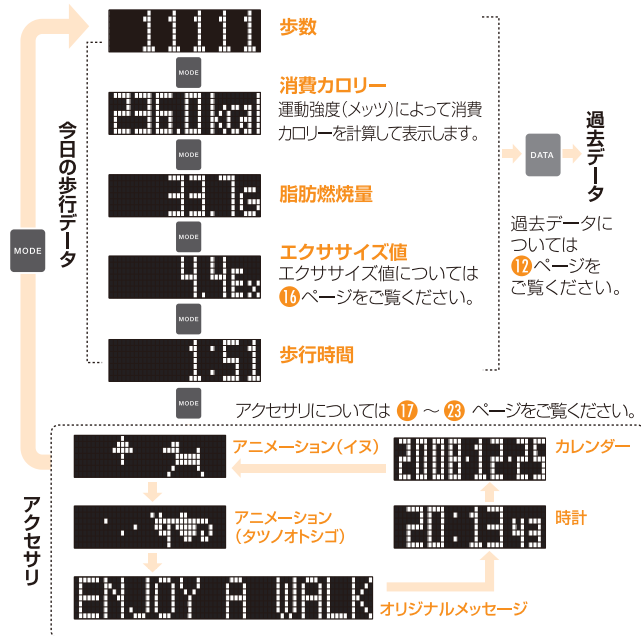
11111
歩数
MODE
236.0kcal
消費カロリー
運動強度(メッツ)によって消費カロリーを計算して表示します。
MODE
33.1g
脂肪燃焼量
MODE
4.4Ex
エクササイズ値
エクササイズ値については16ページをご覧ください。
MODE
1:51
歩行時間
今日の歩行データ
MODE
DATA
過去データ
過去データについては12ページをご覧ください。
MODE
アクセサリについては 17 ~ 23 ページをご覧ください。
アニメーション(イヌ)
2008.12.25
カレンダー
アニメーション(タツノオトシゴ)
20:13
時計
ENJOY A WALK
オリジナルメッセージ
アクセサリ